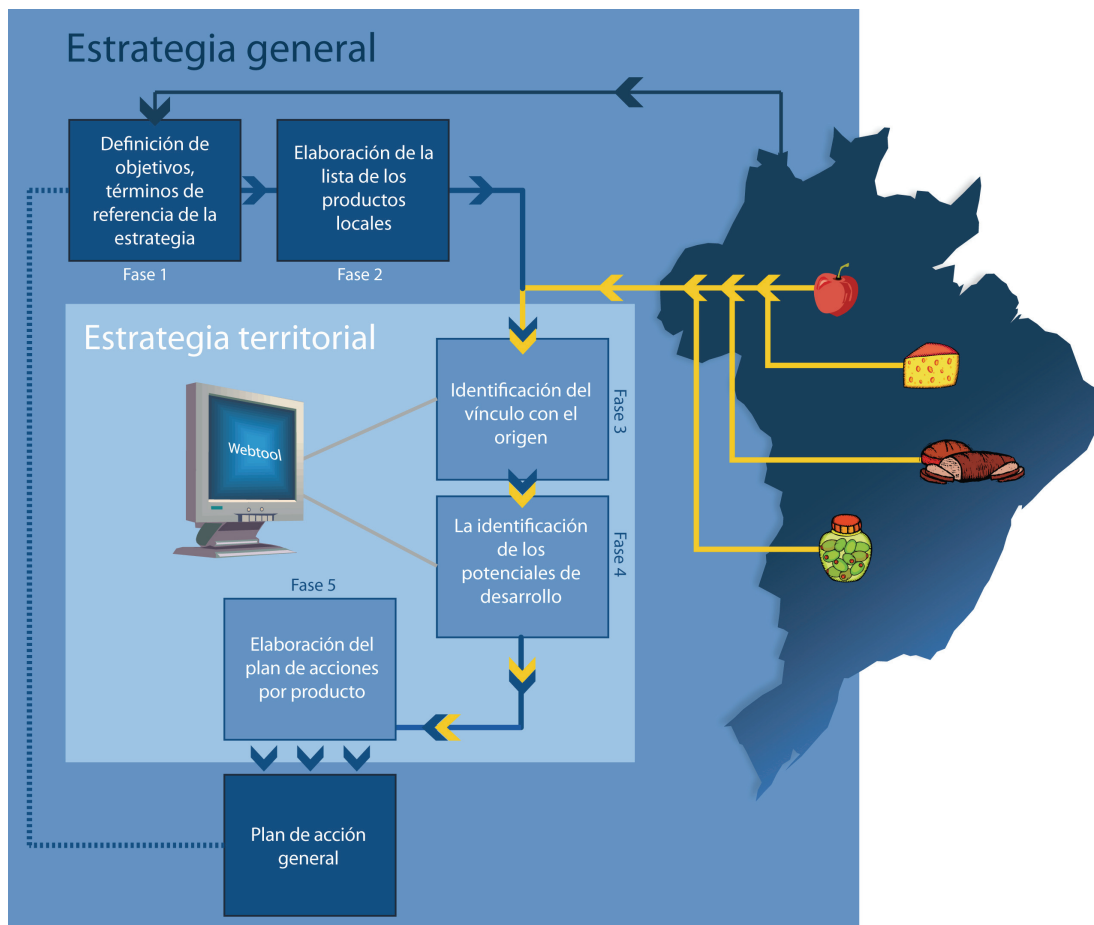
Estrategia general

Definición de objetivos, términos de referencia de la estrategia

Fase 1

Elaboración de la lista de los productos locales

Fase 2

Estrategia territorial

Webtool

Identificación del vínculo con el origen

Fase 3

La identificación de los potenciales de desarrollo

Fase 4

Fase 5

Elaboración del plan de acciones por producto

Plan de acción general